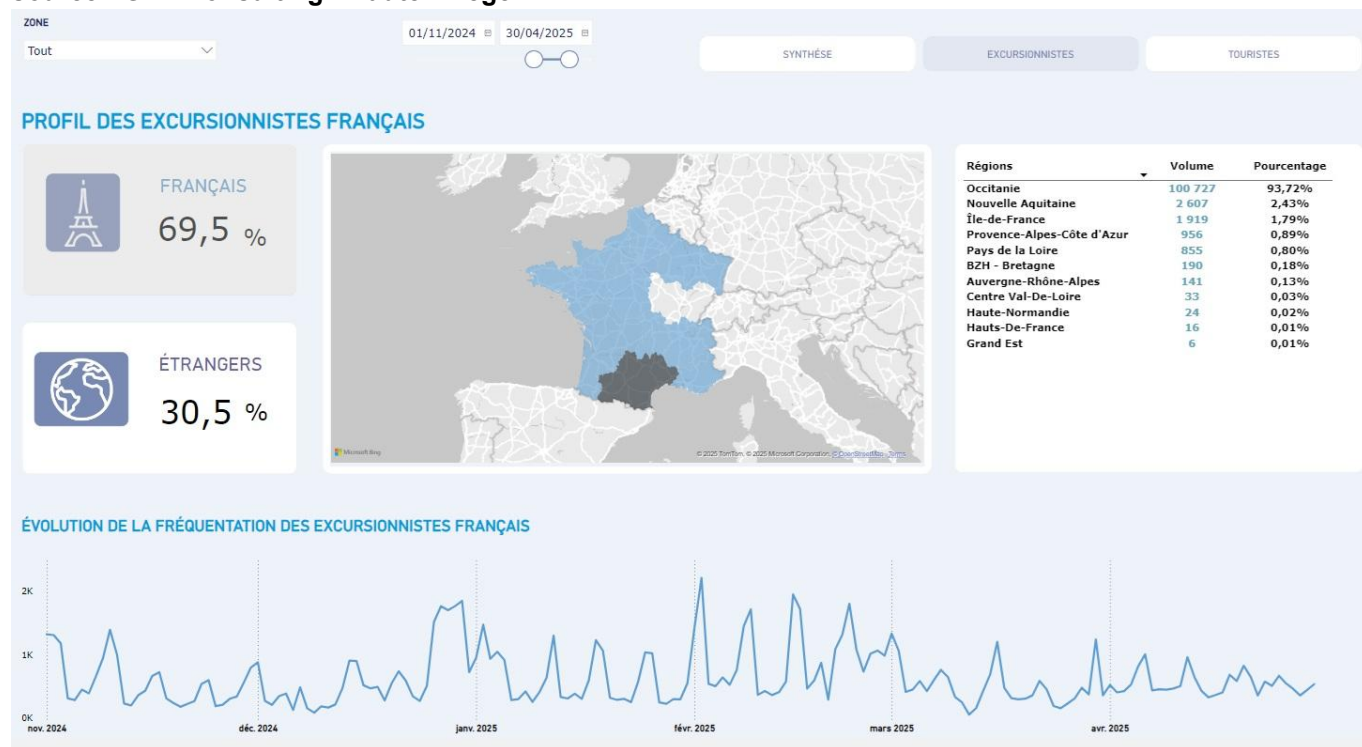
ZONE

Tout

01/11/2024 30/04/2025

SYNTHÈSE

EXCURSIONNISTES

TOURISTES

PROFIL DES EXCURSIONNISTES FRANÇAIS

FRANÇAIS

69,5 %

ÉTRANGERS

30,5 %

Microsoft Bing

© 2025 TomTom, © 2025 Microsoft Corporation, © OpenStreetMap, Terms

| Régions | Volume | Pourcentage |
|---|---|---|
| Occitanie | 100 727 | 93,72% |
| Nouvelle Aquitaine | 2 607 | 2,43% |
| Île-de-France | 1 919 | 1,79% |
| Provence-Alpes-Côte d'Azur | 956 | 0,89% |
| Pays de la Loire | 855 | 0,80% |
| BZH - Bretagne | 190 | 0,18% |
| Auvergne-Rhône-Alpes | 141 | 0,13% |
| Centre Val-De-Loire | 33 | 0,03% |
| Haute-Normandie | 24 | 0,02% |
| Hauts-De-France | 16 | 0,01% |
| Grand Est | 6 | 0,01% |

ÉVOLUTION DE LA FRÉQUENTATION DES EXCURSIONNISTES FRANÇAIS

2K

1K

0K

nov. 2024

déc. 2024

janv. 2025

févr. 2025

mars 2025

avr. 2025